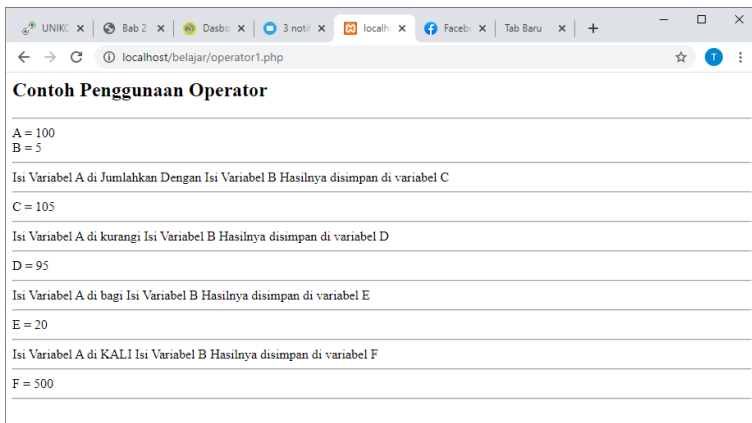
UNIKO ×
Bab 2 ×
Dasbo ×
3 notif ×
localh ×
Faceb ×
Tab Baru ×
+

localhost/belajar/operator1.php

T

Contoh Penggunaan Operator

A = 100
B = 5

Isi Variabel A di Jumlahkan Dengan Isi Variabel B Hasilnya disimpan di variabel C

C = 105

Isi Variabel A di kurangi Isi Variabel B Hasilnya disimpan di variabel D

D = 95

Isi Variabel A di bagi Isi Variabel B Hasilnya disimpan di variabel E

E = 20

Isi Variabel A di KALI Isi Variabel B Hasilnya disimpan di variabel F

F = 500